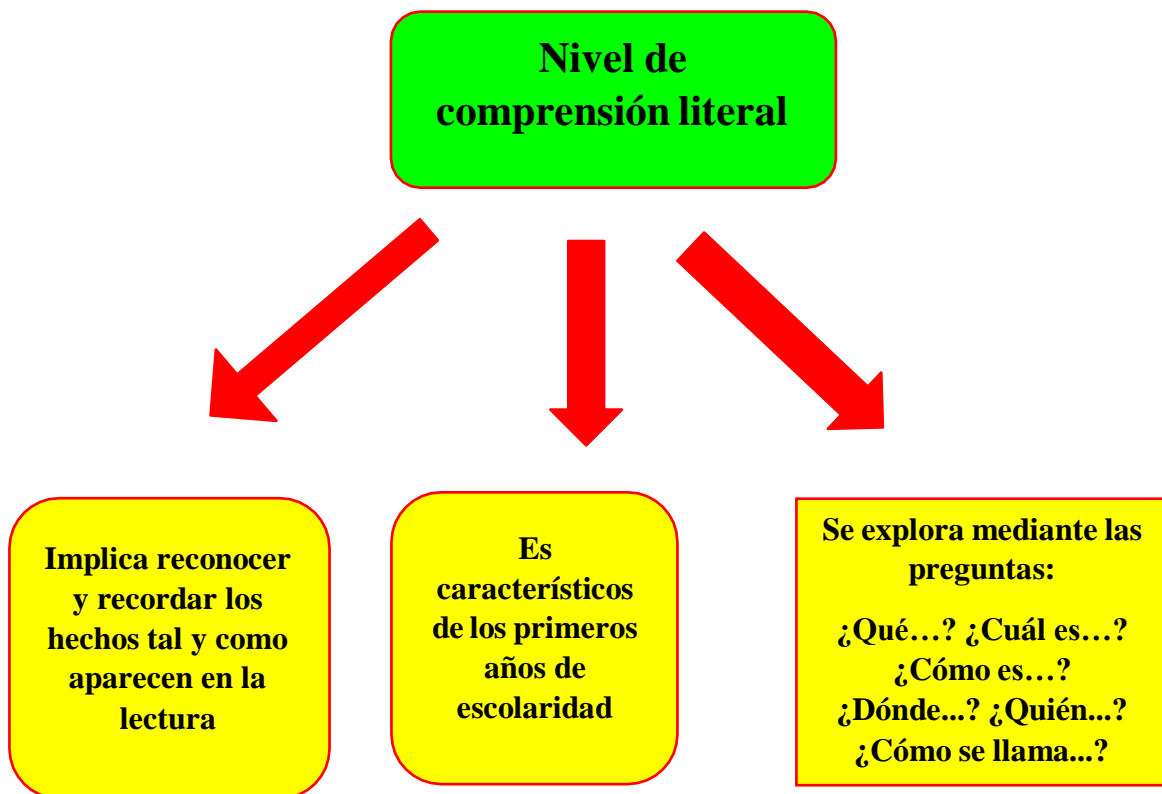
Nivel de comprensión literal

Implica reconocer y recordar los hechos tal y como aparecen en la lectura

Es característicos de los primeros años de escolaridad

Se explora mediante las preguntas:

¿Qué…? ¿Cuál es…? ¿Cómo es…? ¿Dónde...? ¿Quién...? ¿Cómo se llama...?